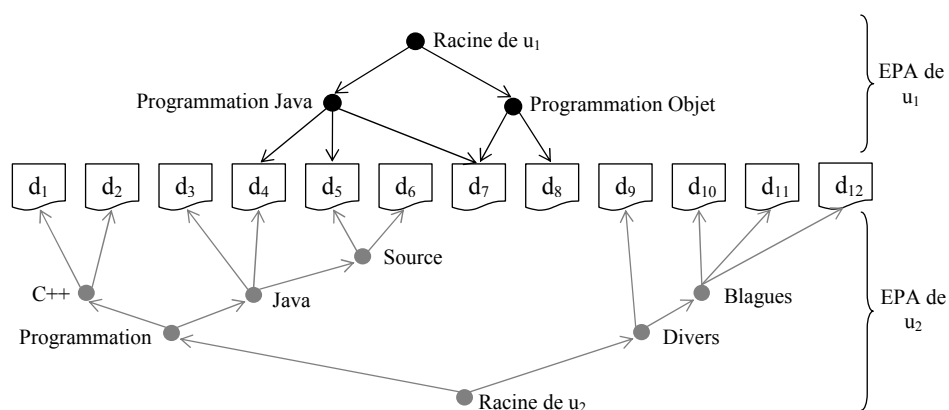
Racine de $u_1$

Programmation Java

Programmation Objet

EPA de $u_1$

$d_1$ $d_2$ $d_3$ $d_4$ $d_5$ $d_6$ $d_7$ $d_8$ $d_9$ $d_{10}$ $d_{11}$ $d_{12}$

Source

C++

Java

Blagues

EPA de $u_2$

Programmation

Divers

Racine de $u_2$